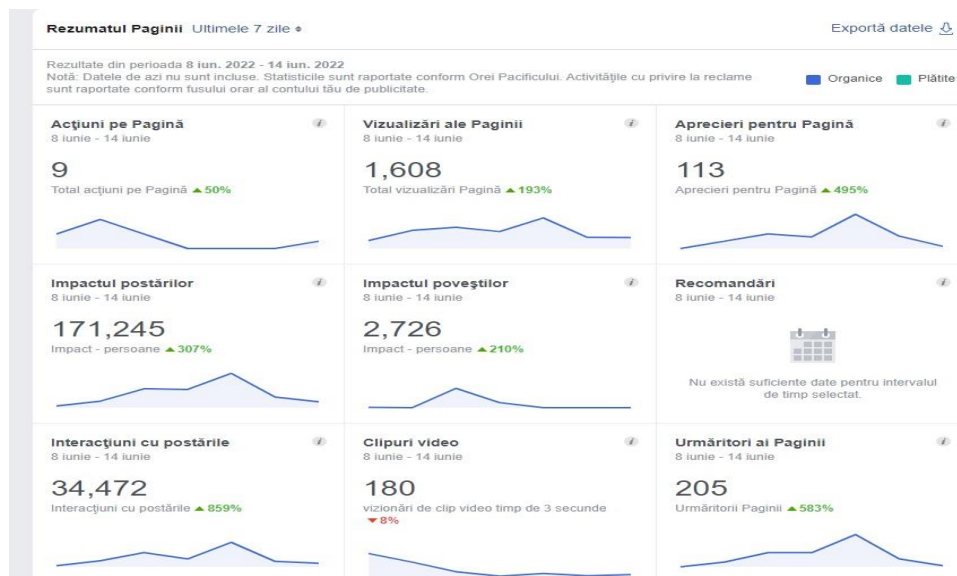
Rezumatul Paginii Ultimele 7 zile

Exportă datele

Rezultate din perioada 8 iun. 2022 - 14 iun. 2022
Notă: Datele de azi nu sunt incluse. Statisticile sunt raportate conform Orei Pacificului. Activităţile cu privire la reclame sunt raportate conform fusului orar al contului tău de publicitate.

Organice Plătite

Acţiuni pe Pagină
8 iunie - 14 iunie
9
Total acţiuni pe Pagină ▲50%

Vizualizări ale Paginii
8 iunie - 14 iunie
1,608
Total vizualizări Pagină ▲193%

Aprecieri pentru Pagină
8 iunie - 14 iunie
113
Aprecieri pentru Pagină ▲495%

Impactul postărilor
8 iunie - 14 iunie
171,245
Impact - persoane ▲307%

Impactul poveştilor
8 iunie - 14 iunie
2,726
Impact - persoane ▲210%

Recomandări
8 iunie - 14 iunie
Nu există suficiente date pentru intervalul de timp selectat.

Interacţiuni cu postările
8 iunie - 14 iunie
34,472
Interacţiuni cu postările ▲859%

Clipuri video
8 iunie - 14 iunie
180
vizionări de clip video timp de 3 secunde ▼8%

Urmăritori ai Paginii
8 iunie - 14 iunie
205
Urmăritorii Paginii ▲583%